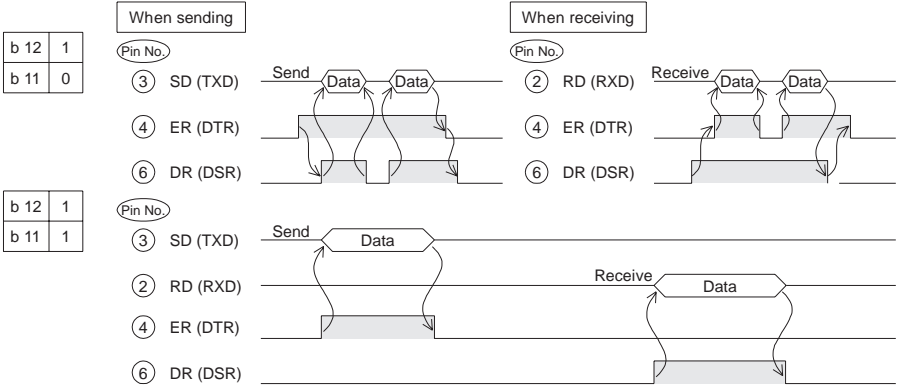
When sending

When receiving

| b 12 | 1 |
|---|---|
| b 11 | 0 |

Pin No.

③ SD (TXD)

Send

Data

Data

④ ER (DTR)

⑥ DR (DSR)

Pin No.

② RD (RXD)

Receive

Data

Data

④ ER (DTR)

⑥ DR (DSR)

| b 12 | 1 |
|---|---|
| b 11 | 1 |

Pin No.

③ SD (TXD)

Send

Data

② RD (RXD)

Receive

Data

④ ER (DTR)

⑥ DR (DSR)